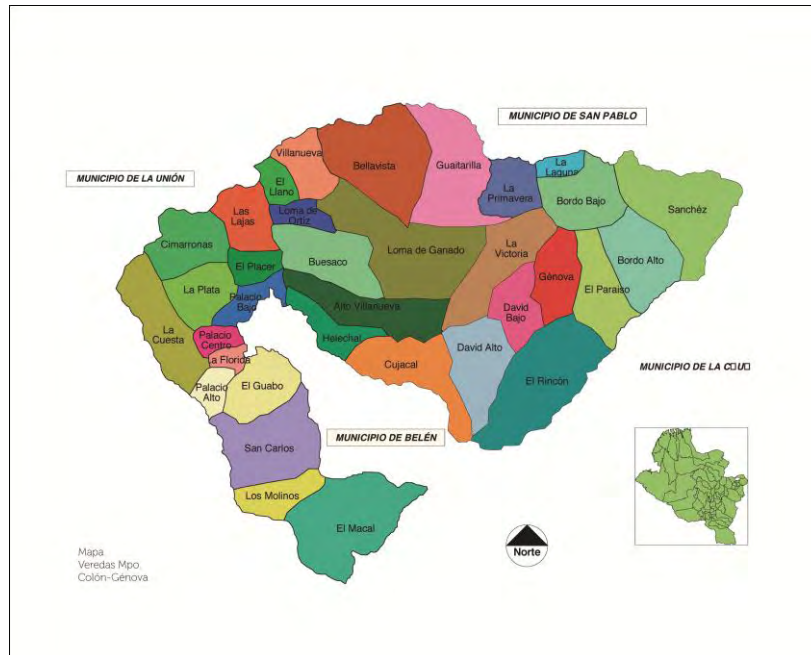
MUNICIPIO DE SAN PABLO

MUNICIPIO DE LA UNIÓN

Villanueva

Bellavista

Guaitarilla

La Laguna

El Llano

La Primavera

Bordo Bajo

Sanchéz

Las Lajas

Loma de Ortiz

Cimarronas

Buesaco

Loma de Ganado

La Victoria

Génova

Bordo Alto

El Placer

La Plata

Palacio Bajo

Alto Villanueva

El Paraiso

David Bajo

La Cuesta

Palacio Centro

Helechal

Cujacal

David Alto

La Florida

MUNICIPIO DE LA C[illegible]

Palacio Alto

El Guabo

El Rincón

MUNICIPIO DE BELÉN

San Carlos

Los Molinos

El Macal

Norte

Mapa
Veredas Mpo
Colón-Génova